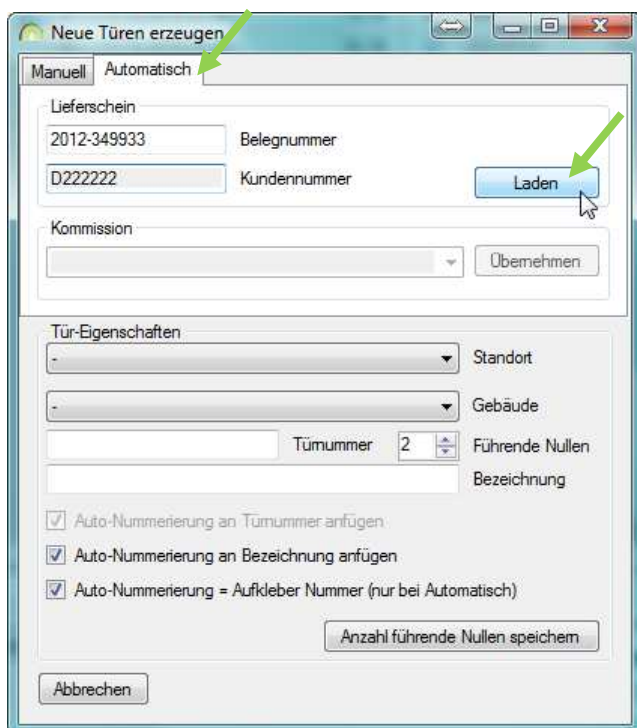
Neue Türen erzeugen

Manuell | Automatisch

Lieferschein

2012-349933 Belegnummer

D222222 Kundennummer

Laden

Kommission

Übernehmen

Tür-Eigenschaften

- Standort

- Gebäude

Türnummer 2 Führende Nullen

Bezeichnung

Auto-Nummerierung an Türnummer anfügen

Auto-Nummerierung an Bezeichnung anfügen

Auto-Nummerierung = Aufkleber Nummer (nur bei Automatisch)

Anzahl führende Nullen speichern

Abbrechen